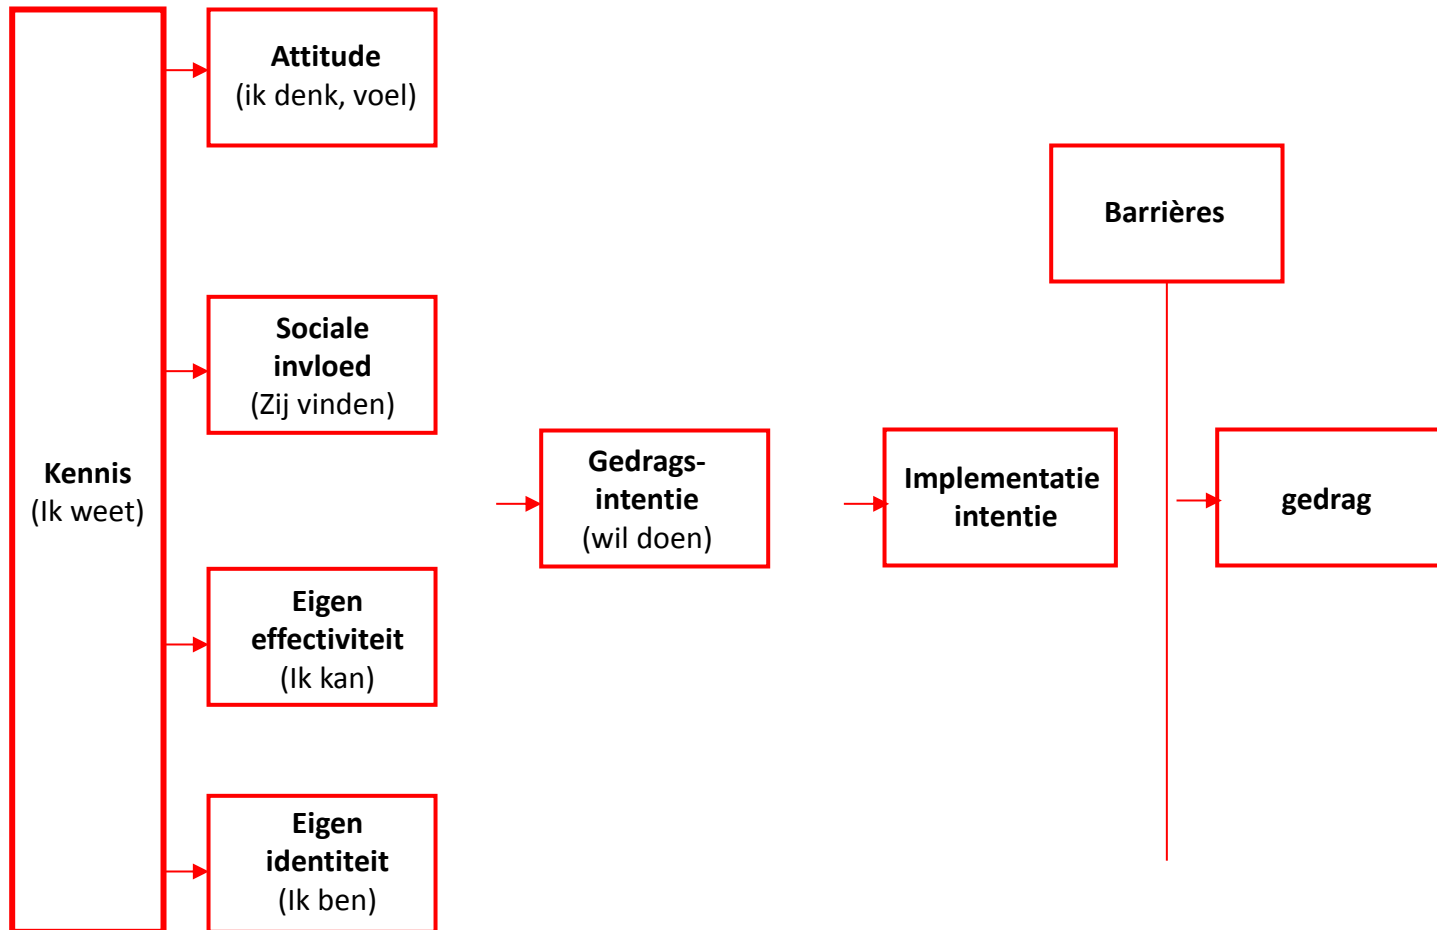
Kennis
(Ik weet)

Attitude
(ik denk, voel)

Sociale invloed
(Zij vinden)

Eigen effectiviteit
(Ik kan)

Eigen identiteit
(Ik ben)

Gedrags-intentie
(wil doen)

Implementatie intentie

Barrières

gedrag